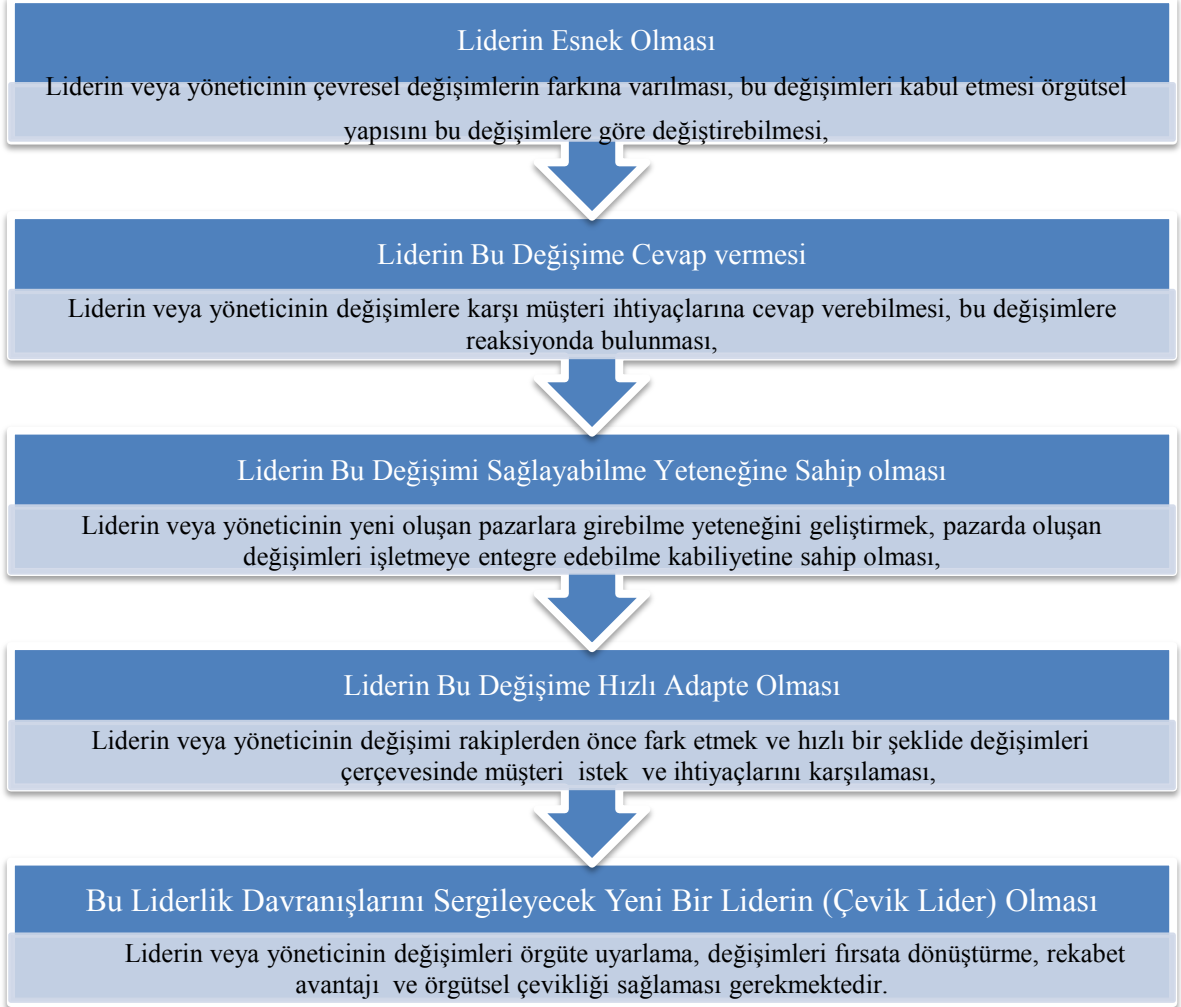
Liderin Esnek Olması

Liderin veya yöneticinin çevresel değişimlerin farkına varılması, bu değişimleri kabul etmesi örgütsel yapısını bu değişimlere göre değiştirebilmesi,

Liderin Bu Değişime Cevap vermesi

Liderin veya yöneticinin değişimlere karşı müşteri ihtiyaçlarına cevap verebilmesi, bu değişimlere reaksiyonda bulunması,

Liderin Bu Değişimi Sağlayabilme Yeteneğine Sahip olması

Liderin veya yöneticinin yeni oluşan pazarlara girebilme yeteneğini geliştirmek, pazarda oluşan değişimleri işletmeye entegre edebilme kabiliyetine sahip olması,

Liderin Bu Değişime Hızlı Adapte Olması

Liderin veya yöneticinin değişimi rakiplerden önce fark etmek ve hızlı bir şeklide değişimleri çerçevesinde müşteri istek ve ihtiyaçlarını karşılaması,

Bu Liderlik Davranışlarını Sergileyecek Yeni Bir Liderin (Çevik Lider) Olması

Liderin veya yöneticinin değişimleri örgüte uyarlama, değişimleri fırsata dönüştürme, rekabet avantajı ve örgütsel çevikliği sağlaması gerekmektedir.